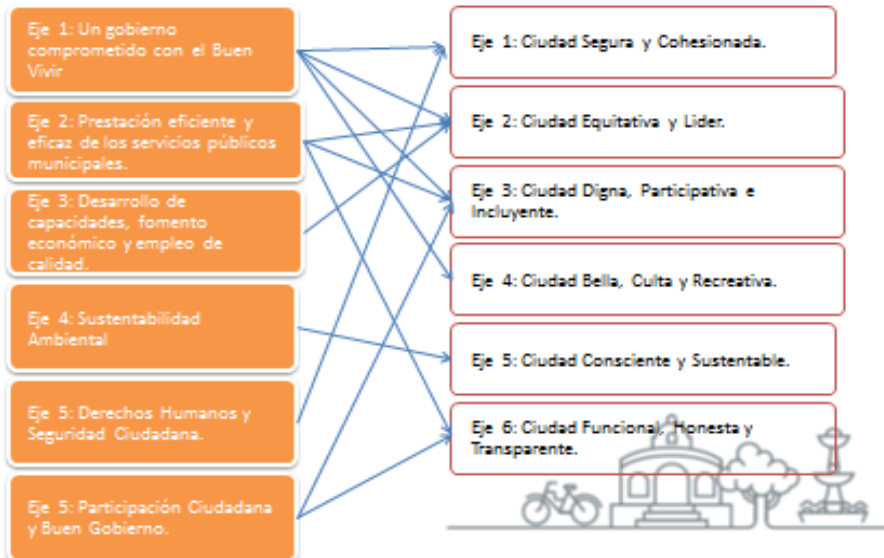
Eje 1: Un gobierno comprometido con el Buen Vivir

Eje 2: Prestación eficiente y eficaz de los servicios públicos municipales.

Eje 3: Desarrollo de capacidades, fomento económico y empleo de calidad.

Eje 4: Sustentabilidad Ambiental

Eje 5: Derechos Humanos y Seguridad Ciudadana.

Eje 5: Participación Ciudadana y Buen Gobierno.

Eje 1: Ciudad Segura y Cohesionada.

Eje 2: Ciudad Equitativa y Lider.

Eje 3: Ciudad Digna, Participativa e Incluyente.

Eje 4: Ciudad Bella, Culta y Recreativa.

Eje 5: Ciudad Consciente y Sustentable.

Eje 6: Ciudad Funcional, Honesta y Transparente.